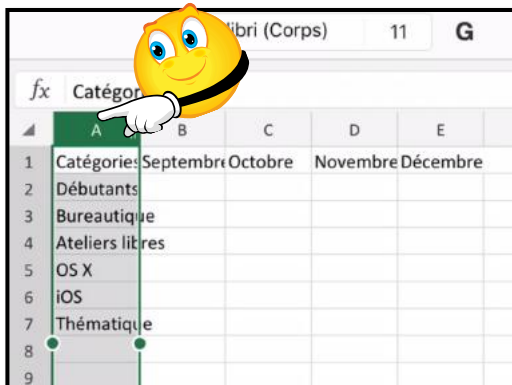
libri (Corps) 11 G

fx Catégor

| | A | B | C | D | E |
|---|---|---|---|---|---|
| 1 | Catégories | Septembre | Octobre | Novembre | Décembre |
| 2 | Débutants | | | | |
| 3 | Bureautique | | | | |
| 4 | Ateliers libres | | | | |
| 5 | OS X | | | | |
| 6 | iOS | | | | |
| 7 | Thématique | | | | |
| 8 | | | | | |
| 9 | | | | | |